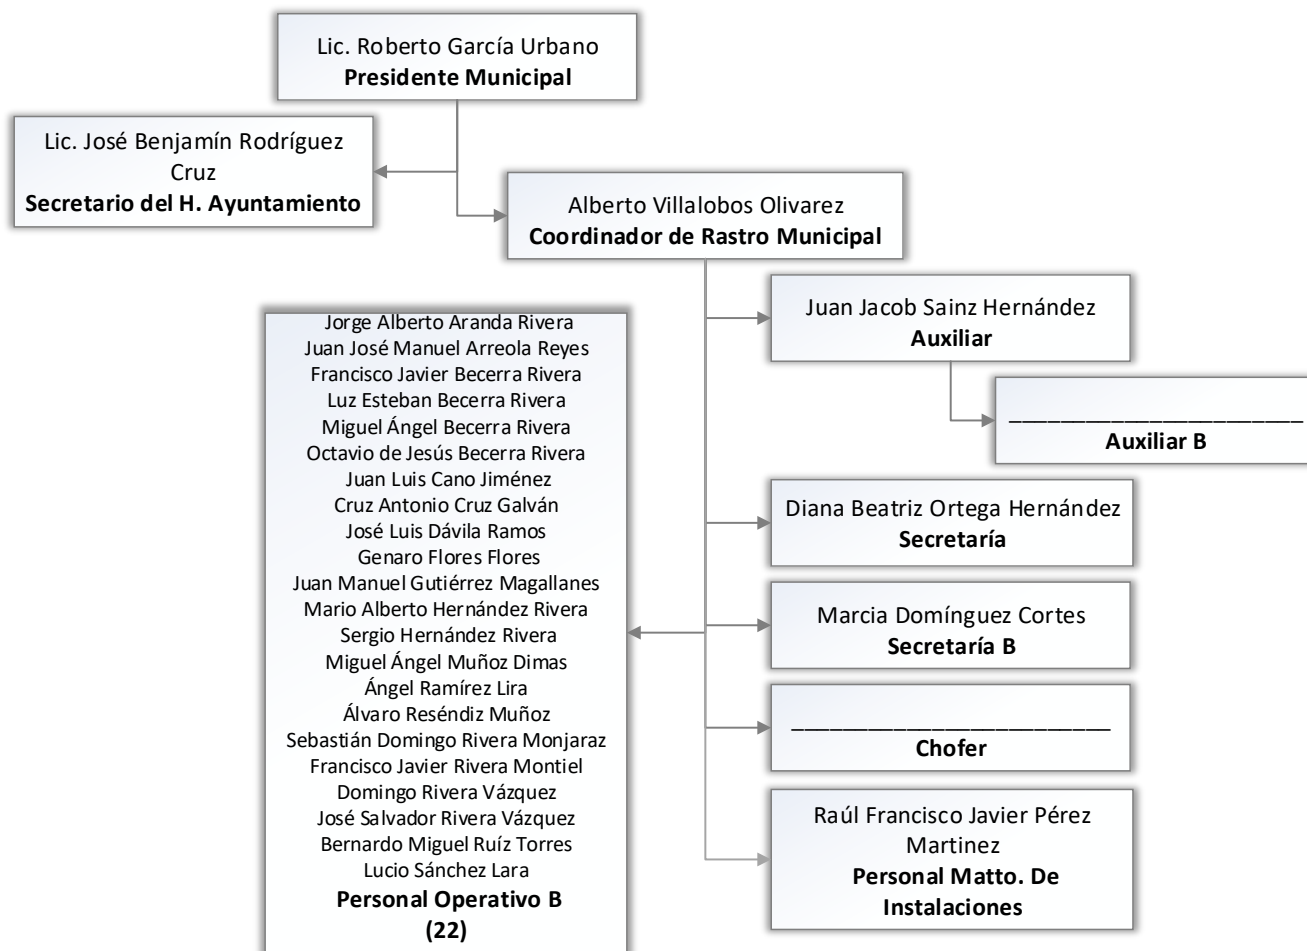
Lic. Roberto García Urbano
**Presidente Municipal**

Lic. José Benjamín Rodríguez Cruz
**Secretario del H. Ayuntamiento**

Alberto Villalobos Olivarez
**Coordinador de Rastro Municipal**

Jorge Alberto Aranda Rivera
Juan José Manuel Arreola Reyes
Francisco Javier Becerra Rivera
Luz Esteban Becerra Rivera
Miguel Ángel Becerra Rivera
Octavio de Jesús Becerra Rivera
Juan Luis Cano Jiménez
Cruz Antonio Cruz Galván
José Luis Dávila Ramos
Genaro Flores Flores
Juan Manuel Gutiérrez Magallanes
Mario Alberto Hernández Rivera
Sergio Hernández Rivera
Miguel Ángel Muñoz Dimas
Ángel Ramírez Lira
Álvaro Reséndiz Muñoz
Sebastián Domingo Rivera Monjaraz
Francisco Javier Rivera Montiel
Domingo Rivera Vázquez
José Salvador Rivera Vázquez
Bernardo Miguel Ruíz Torres
Lucio Sánchez Lara
**Personal Operativo B (22)**

Juan Jacob Sainz Hernández
**Auxiliar**

________________________
**Auxiliar B**

Diana Beatriz Ortega Hernández
**Secretaría**

Marcia Domínguez Cortes
**Secretaría B**

________________________
**Chofer**

Raúl Francisco Javier Pérez Martinez
**Personal Matto. De Instalaciones**